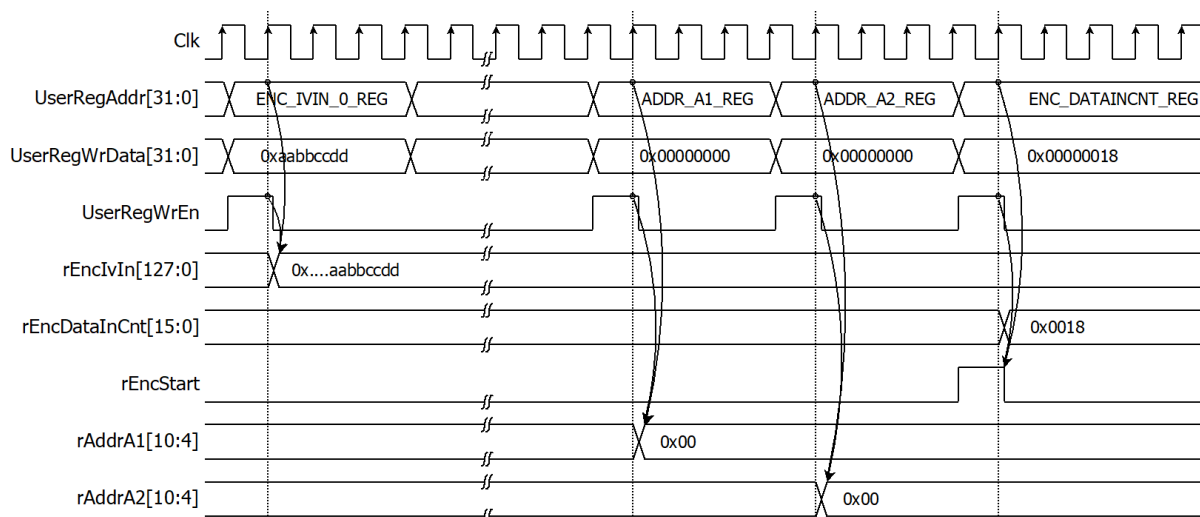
Clk

UserRegAddr[31:0]
ENC_IVIN_0_REG
ADDR_A1_REG
ADDR_A2_REG
ENC_DATAINCNT_REG

UserRegWrData[31:0]
0xaabbccdd
0x00000000
0x00000000
0x00000018

UserRegWrEn

rEncIvIn[127:0]
0x....aabbccdd

rEncDataInCnt[15:0]
0x0018

rEncStart

rAddrA1[10:4]
0x00

rAddrA2[10:4]
0x00